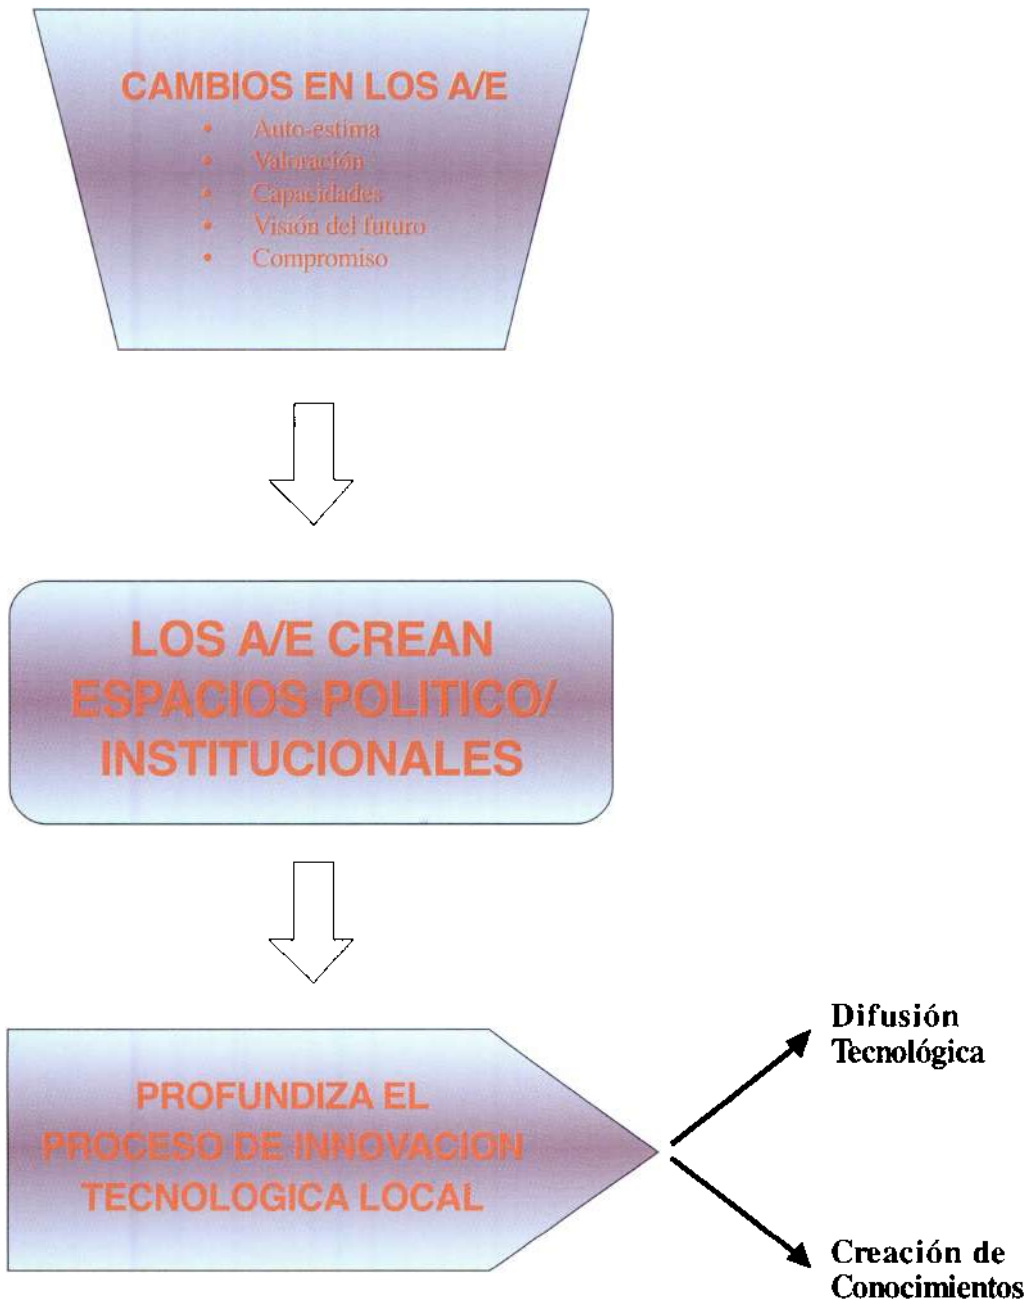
CAMBIOS EN LOS A/E

- Auto-estima
- Valoración
- Capacidades
- Visión del futuro
- Compromiso

LOS A/E CREAN ESPACIOS POLITICO/ INSTITUCIONALES

PROFUNDIZA EL PROCESO DE INNOVACION TECNOLOGICA LOCAL

Difusión Tecnológica

Creación de Conocimientos